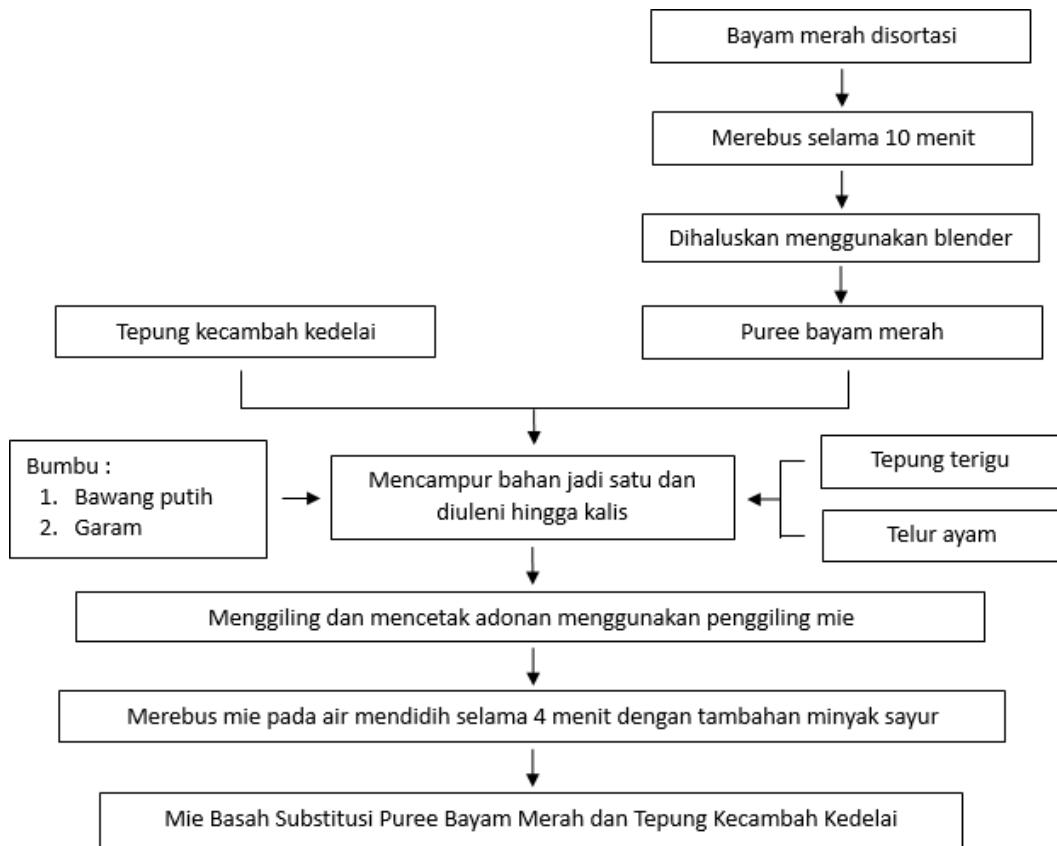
Bayam merah disortasi

Merebus selama 10 menit

Dihaluskan menggunakan blender

Tepung kecambah kedelai

Puree bayam merah

Bumbu :
1. Bawang putih
2. Garam

Mencampur bahan jadi satu dan diuleni hingga kalis

Tepung terigu

Telur ayam

Menggiling dan mencetak adonan menggunakan penggiling mie

Merebus mie pada air mendidih selama 4 menit dengan tambahan minyak sayur

Mie Basah Substitusi Puree Bayam Merah dan Tepung Kecambah Kedelai